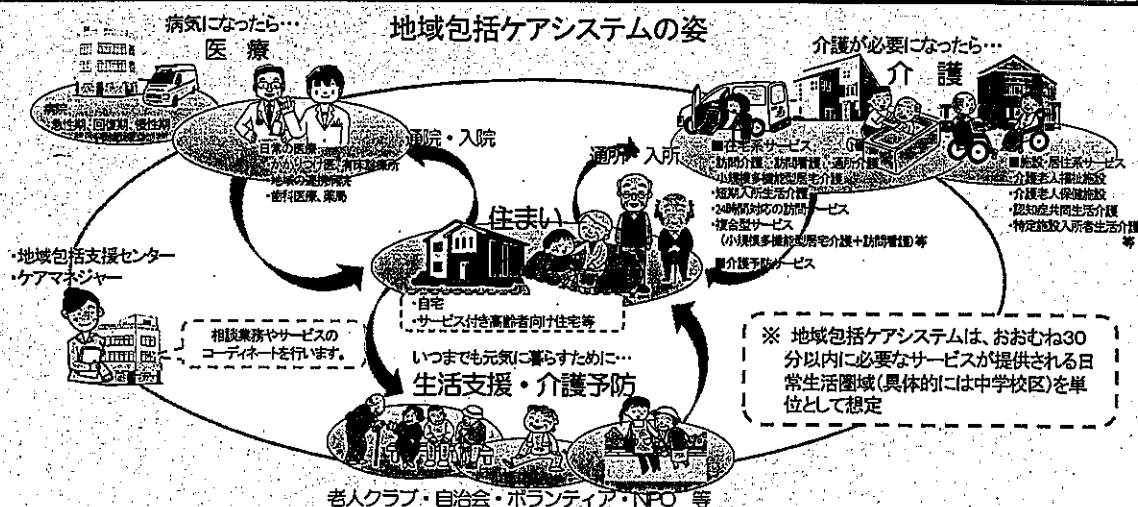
地域包括ケアシステムの姿

病気になったら…
医　療

病院：
急性期、回復期、慢性期

■日常の医療：
・かかりつけ医、有床診療所
・地域の連携病院
・歯科医療、薬局

通院・入院

介護が必要になったら…
介　護

通所・入所

■在宅系サービス：
・訪問介護・訪問看護・通所介護
・小規模多機能型居宅介護
・短期入所生活介護
・24時間対応の訪問サービス
・複合型サービス
（小規模多機能型居宅介護＋訪問看護）等
■介護予防サービス

■施設・居住系サービス
・介護老人福祉施設
・介護老人保健施設
・認知症共同生活介護
・特定施設入所者生活介護
等

住まい

・自宅
・サービス付き高齢者向け住宅等

・地域包括支援センター
・ケアマネジャー

相談業務やサービスのコーディネートを行います。

いつまでも元気に暮らすために…
生活支援・介護予防

※ 地域包括ケアシステムは、おおむね30分以内に必要なサービスが提供される日常生活圏域（具体的には中学校区）を単位として想定

老人クラブ・自治会・ボランティア・NPO　等